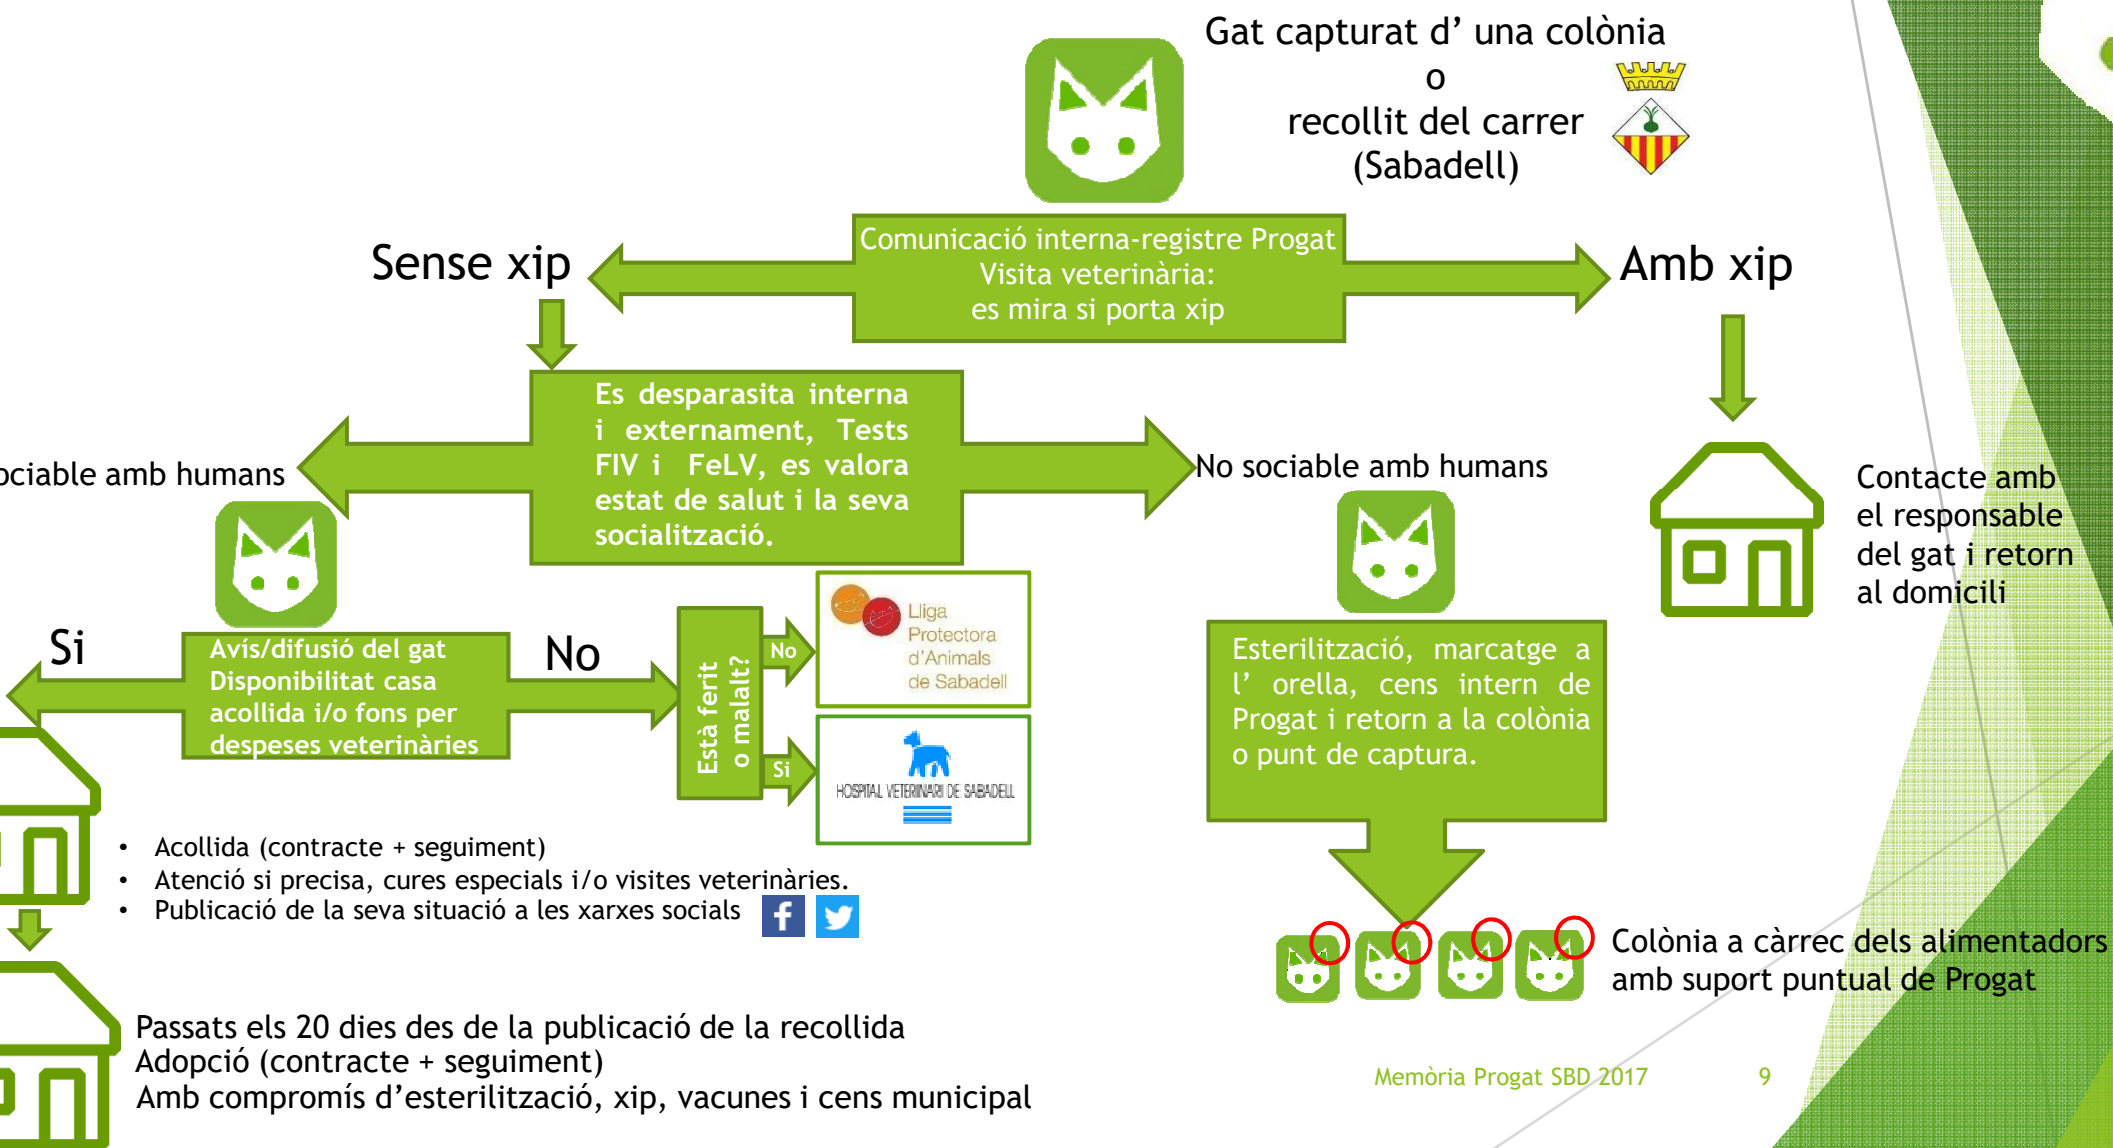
Gat capturat d' una colònia
o
recollit del carrer
(Sabadell)

Comunicació interna-registre Progat
Visita veterinària:
es mira si porta xip

Sense xip

Amb xip

Es desparasita interna i externament, Tests FIV i FeLV, es valora estat de salut i la seva socialització.

ociable amb humans

No sociable amb humans

Contacte amb el responsable del gat i retorn al domicili

Si

Avís/difusió del gat
Disponibilitat casa acollida i/o fons per despeses veterinàries

No

Està ferit o malalt?

No

Si

Lliga Protectora d'Animals de Sabadell

HOSPITAL VETERINARI DE SABADELL

Esterilització, marcatge a l' orella, cens intern de Progat i retorn a la colònia o punt de captura.

• Acollida (contracte + seguiment)
• Atenció si precisa, cures especials i/o visites veterinàries.
• Publicació de la seva situació a les xarxes socials

Colònia a càrrec dels alimentadors amb suport puntual de Progat

Passats els 20 dies des de la publicació de la recollida
Adopció (contracte + seguiment)
Amb compromís d'esterilització, xip, vacunes i cens municipal

Memòria Progat SBD 2017 9